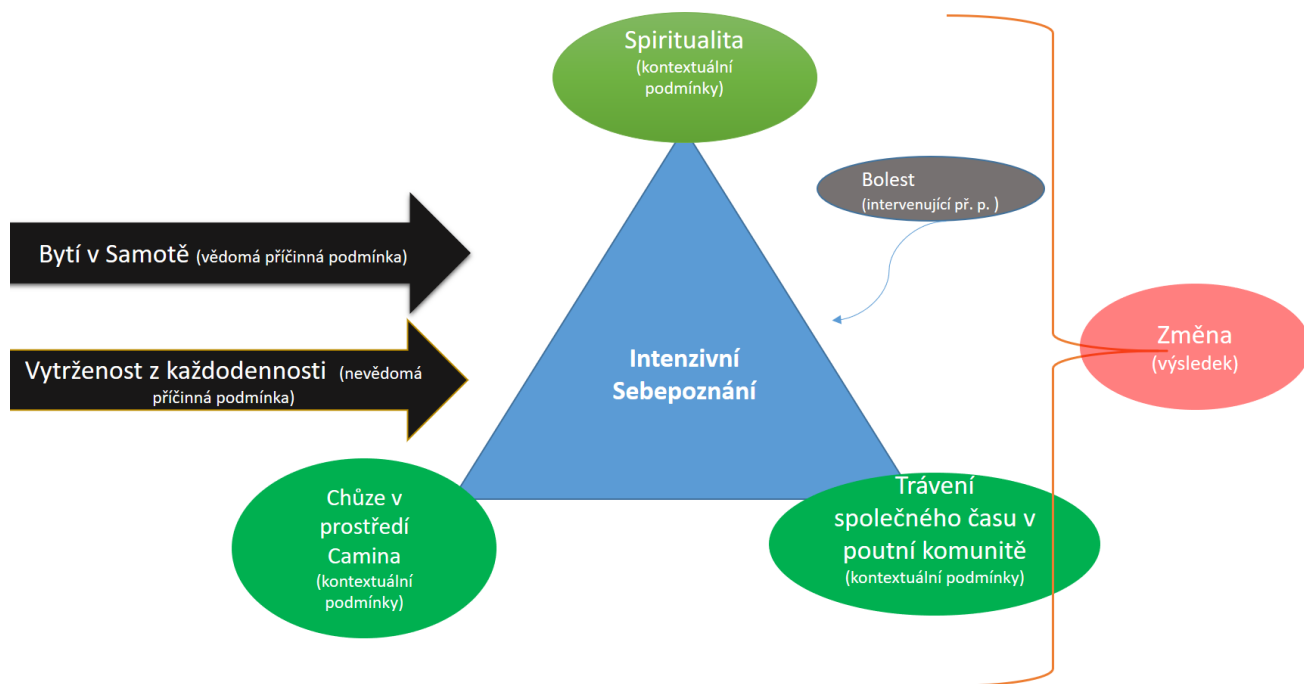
Spiritualita
(kontextuální podmínky)

Bolest
(intervenující př. p. )

Bytí v Samotě (vědomá příčinná podmínka)

Vytrženost z každodennosti (nevědomá příčinná podmínka)

Intenzivní Sebepoznání

Změna
(výsledek)

Chůze v prostředí Camina
(kontextuální podmínky)

Trávení společného času v poutní komunitě
(kontextuální podmínky)